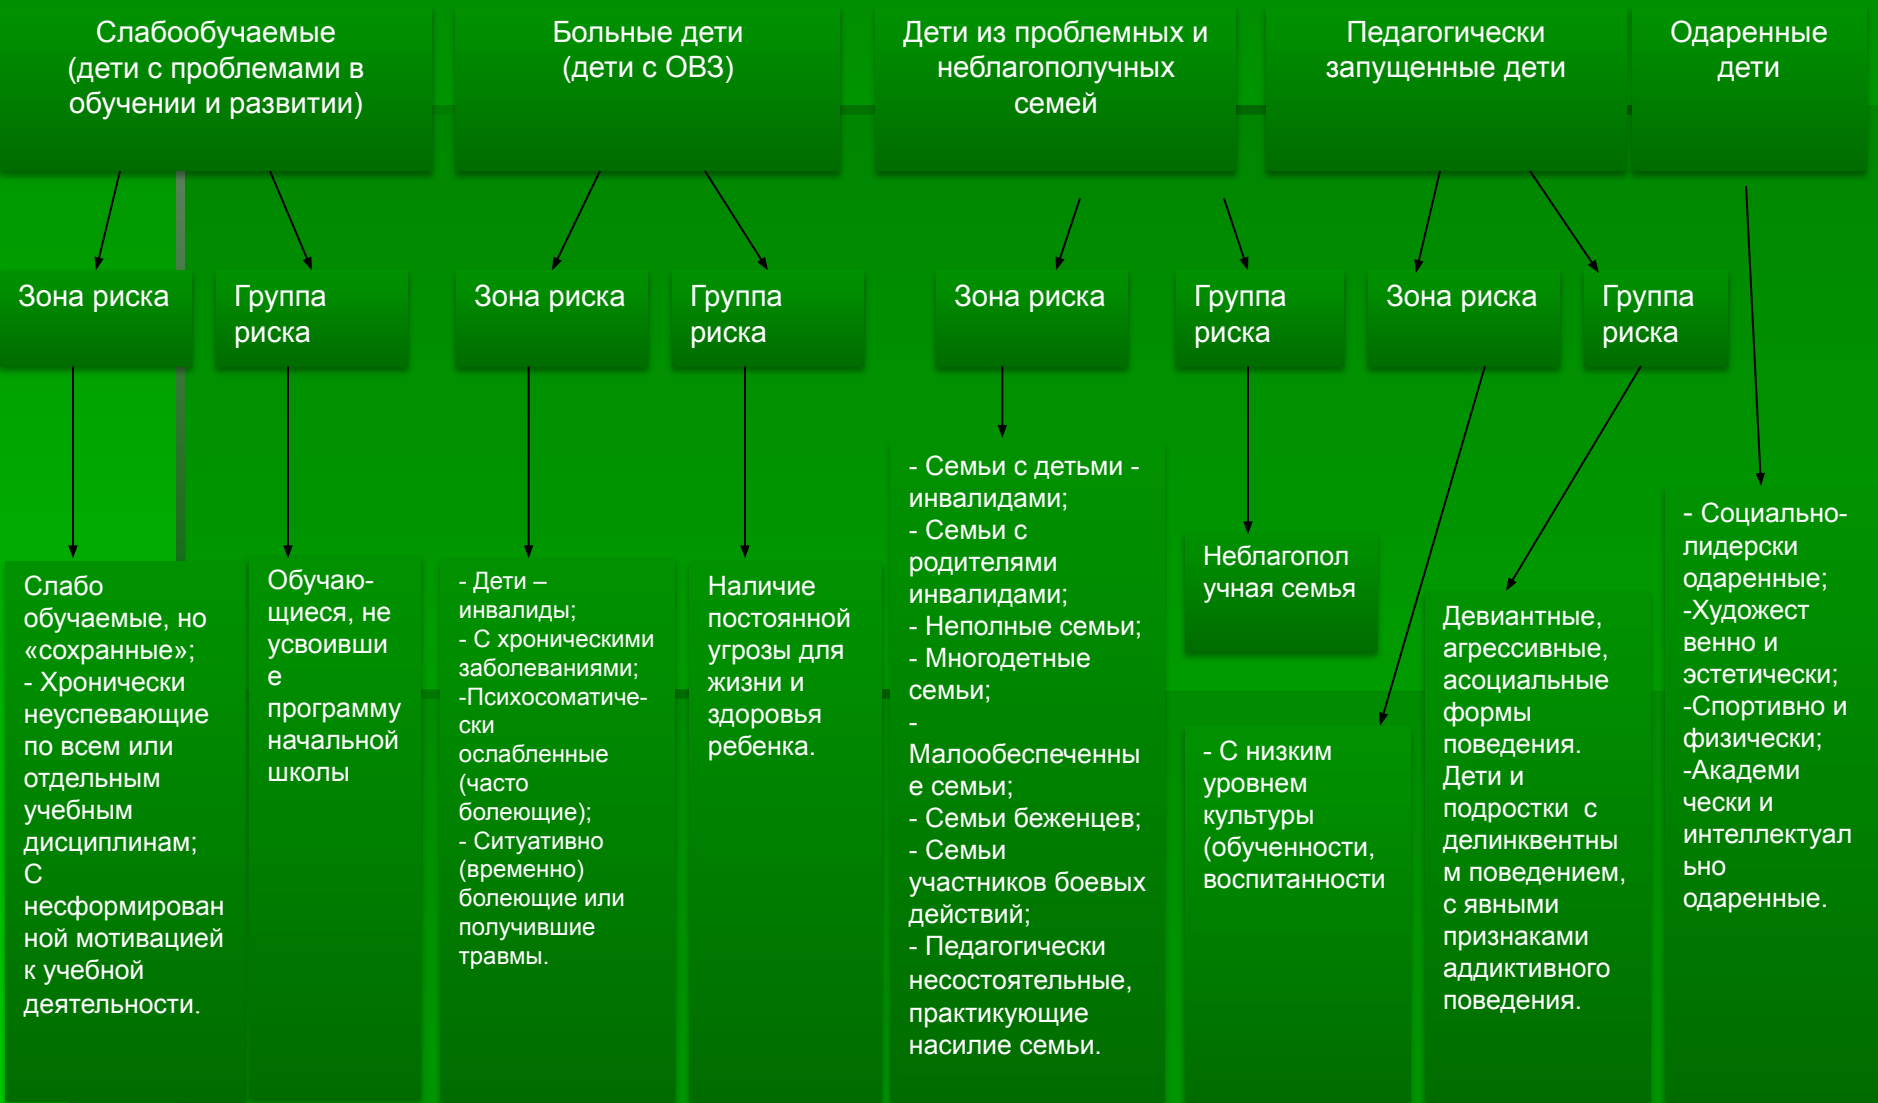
Слабообучаемые (дети с проблемами в обучении и развитии)

Больные дети (дети с ОВЗ)

Дети из проблемных и неблагополучных семей

Педагогически запущенные дети

Одаренные дети

Зона риска

Группа риска

Зона риска

Группа риска

Зона риска

Группа риска

Зона риска

Группа риска

Слабо обучаемые, но «сохранные»;
- Хронически неуспевающие по всем или отдельным учебным дисциплинам;
С несформированной мотивацией к учебной деятельности.

Обучающиеся, не усвоивше программу начальной школы

- Дети – инвалиды;
- С хроническими заболеваниями;
-Психосоматически ослабленные (часто болеющие);
- Ситуативно (временно) болеющие или получившие травмы.

Наличие постоянной угрозы для жизни и здоровья ребенка.

- Семьи с детьми - инвалидами;
- Семьи с родителями инвалидами;
- Неполные семьи;
- Многодетные семьи;
- Малообеспеченные семьи;
- Семьи беженцев;
- Семьи участников боевых действий;
- Педагогически несостоятельные, практикующие насилие семьи.

Неблагополучная семья

- С низким уровнем культуры (обученности, воспитанности

Девиантные, агрессивные, асоциальные формы поведения.
Дети и подростки с делинквентным поведением, с явными признаками аддиктивного поведения.

- Социально-лидерски одаренные;
-Художественно и эстетически;
-Спортивно и физически;
-Академически и интеллектуально одаренные.